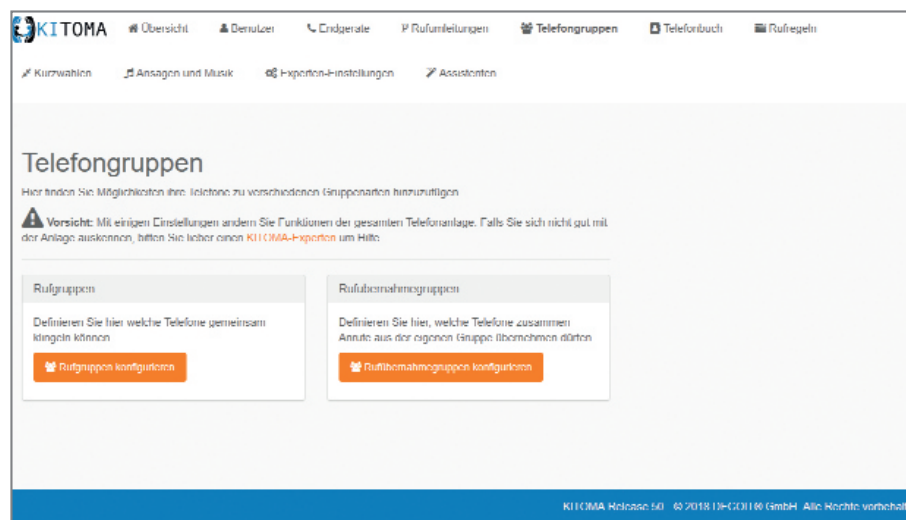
KITOMA Übersicht Benutzer Endgeräte Rufumleitungen Telefongruppen Telefonbuch Rufregeln

Kurzwahlen Ansagen und Musik Experten-Einstellungen Assistenten

Telefongruppen

Hier finden Sie Möglichkeiten ihre Telefone zu verschiedenen Gruppenarten hinzuzufügen

Vorsicht: Mit einigen Einstellungen ändern Sie Funktionen der gesamten Telefonanlage. Falls Sie sich nicht gut mit der Anlage auskennen, bitten Sie lieber einen KITOMA-Experten um Hilfe

Rufgruppen

Definieren Sie hier welche Telefone gemeinsam klingeln können

Rufgruppen konfigurieren

Rufübernahmegruppen

Definieren Sie hier, welche Telefone zusammen Anrufe aus der eigenen Gruppe übernehmen dürfen

Rufübernahmegruppen konfigurieren

KITOMA Release 50 © 2018 DECOIT® GmbH. Alle Rechte vorbehalt